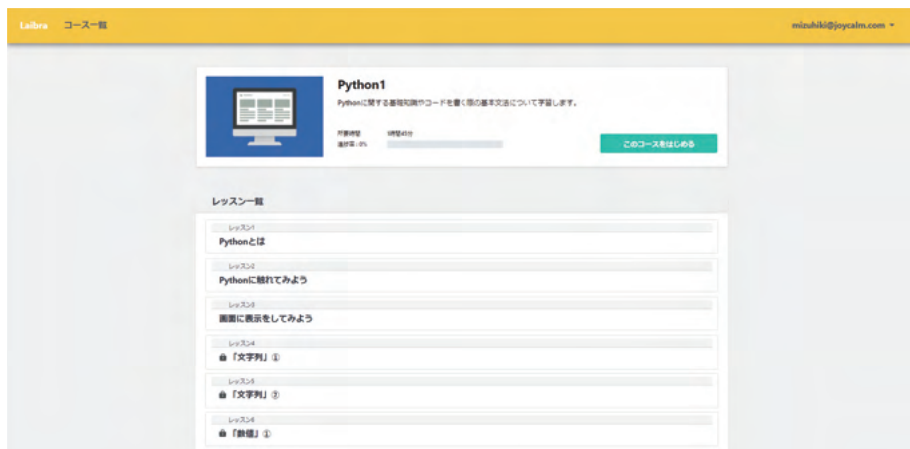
Laibra コース一覧

mizuhiki@joycalm.com ▾

Python1

Pythonに関する基礎知識やコードを書く際の基本文法について学習します。

所要時間 1時間40分
進捗率：0%

このコースをはじめる

レッスン一覧

レッスン1
Pythonとは

レッスン2
Pythonに触れてみよう

レッスン3
画面に表示をしてみよう

レッスン4
「文字列」①

レッスン5
「文字列」②

レッスン6
「数値」①